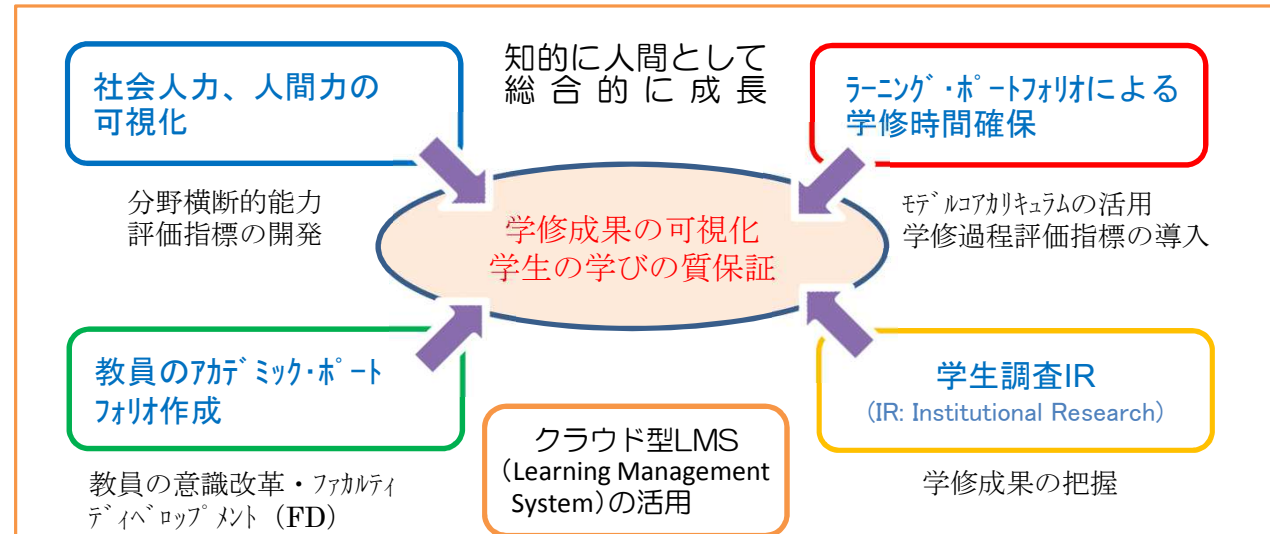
知的に人間として
総合的に成長

社会人力、人間力の
可視化

分野横断的能力
評価指標の開発

ﾗｰﾆﾝｸﾞ・ﾎﾟｰﾄﾌｫﾘｵによる
学修時間確保

ﾓﾃﾞﾙｺｱｶﾘｷｭﾗﾑの活用
学修過程評価指標の導入

学修成果の可視化
学生の学びの質保証

教員のｱｶﾃﾞﾐｯｸ・ﾎﾟｰﾄ
ﾌｫﾘｵ作成

教員の意識改革・ﾌｧｶﾙﾃｨ
ﾃﾞｨﾍﾞﾛｯﾌﾟﾒﾝﾄ（FD）

クラウド型LMS
（Learning Management
System）の活用

学生調査IR
（IR: Institutional Research）

学修成果の把握